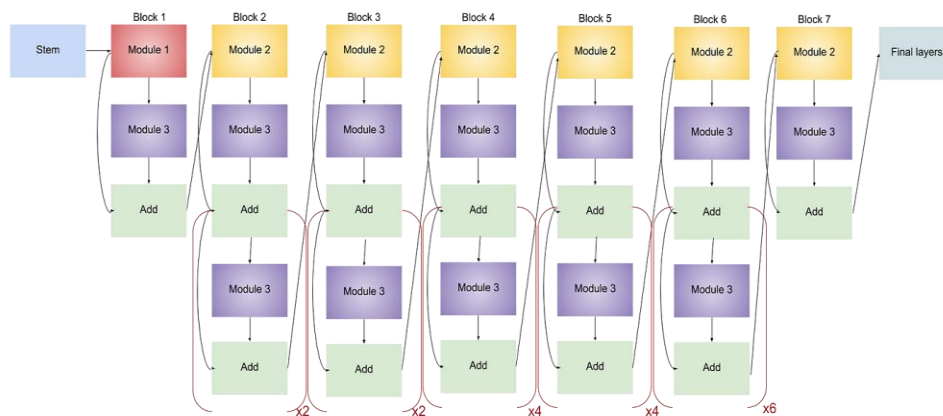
Block 1
Block 2
Block 3
Block 4
Block 5
Block 6
Block 7

Stem

Module 1
Module 3
Add

Module 2
Module 3
Add
Module 3
Add
x2

Module 2
Module 3
Add
Module 3
Add
x2

Module 2
Module 3
Add
Module 3
Add
x4

Module 2
Module 3
Add
Module 3
Add
x4

Module 2
Module 3
Add
Module 3
Add
x6

Module 2
Module 3
Add

Final layers